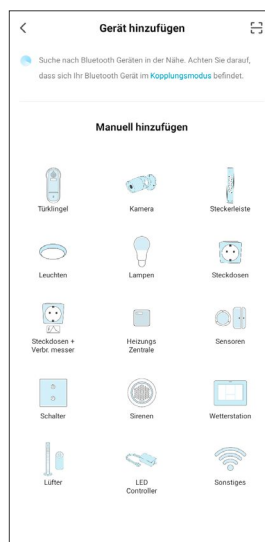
Gerät hinzufügen

Suche nach Bluetooth Geräten in der Nähe. Achten Sie darauf, dass sich Ihr Bluetooth Gerät im Kopplungsmodus befindet.

Manuell hinzufügen

Türklingel
Kamera
Steckerleiste
Leuchten
Lampen
Steckdosen
Steckdosen + Verbr. messer
Heizungs Zentrale
Sensoren
Schalter
Sirenen
Wetterstation
Lüfter
LED Controller
Sonstiges